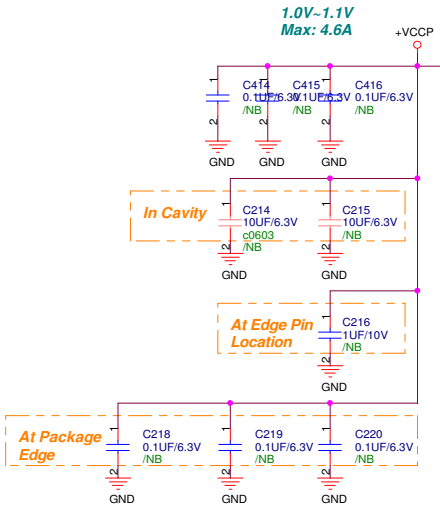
1.0V~1.1V
Max: 4.6A

+VCCP

1 2 C414 0.1UF/6.3V /NB
GND

1 2 C415 0.1UF/6.3V /NB
GND

1 2 C416 0.1UF/6.3V /NB
GND

In Cavity

1 2 C214 10UF/6.3V c0603 /NB
GND

1 2 C215 10UF/6.3V /NB
GND

At Edge Pin Location

1 2 C216 1UF/10V /NB
GND

At Package Edge

1 2 C218 0.1UF/6.3V /NB
GND

1 2 C219 0.1UF/6.3V /NB
GND

1 2 C220 0.1UF/6.3V /NB
GND